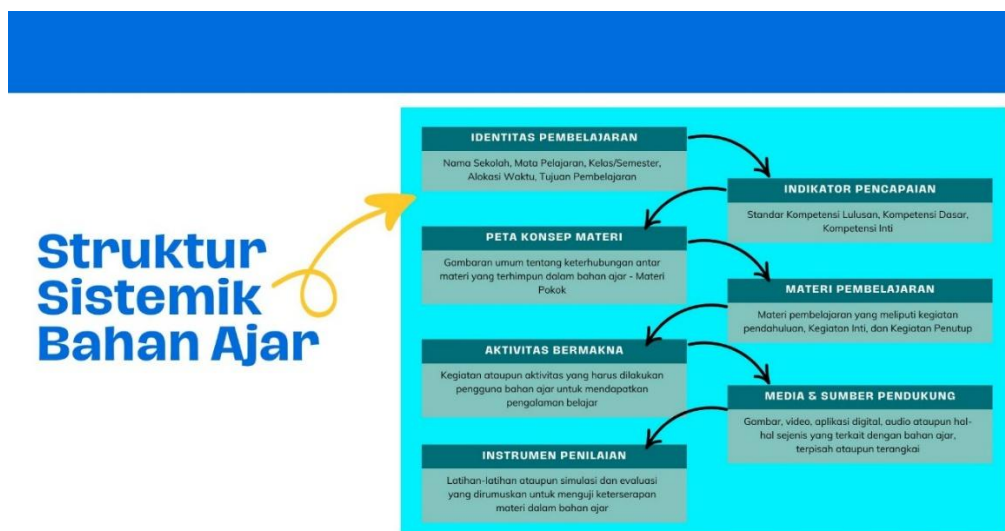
Struktur Sistemik Bahan Ajar

IDENTITAS PEMBELAJARAN

Nama Sekolah, Mata Pelajaran, Kelas/Semester, Alokasi Waktu, Tujuan Pembelajaran

INDIKATOR PENCAPAIAN

Standar Kompetensi Lulusan, Kompetensi Dasar, Kompetensi Inti

PETA KONSEP MATERI

Gambaran umum tentang keterhubungan antar materi yang terhimpun dalam bahan ajar - Materi Pokok

MATERI PEMBELAJARAN

Materi pembelajaran yang meliputi kegiatan pendahuluan, Kegiatan Inti, dan Kegiatan Penutup

AKTIVITAS BERMAKNA

Kegiatan ataupun aktivitas yang harus dilakukan pengguna bahan ajar untuk mendapatkan pengalaman belajar

MEDIA & SUMBER PENDUKUNG

Gambar, video, aplikasi digital, audio ataupun hal-hal sejenis yang terkait dengan bahan ajar, terpisah ataupun terangkai

INSTRUMEN PENILAIAN

Latihan-latihan ataupun simulasi dan evaluasi yang dirumuskan untuk menguji keterserapan materi dalam bahan ajar